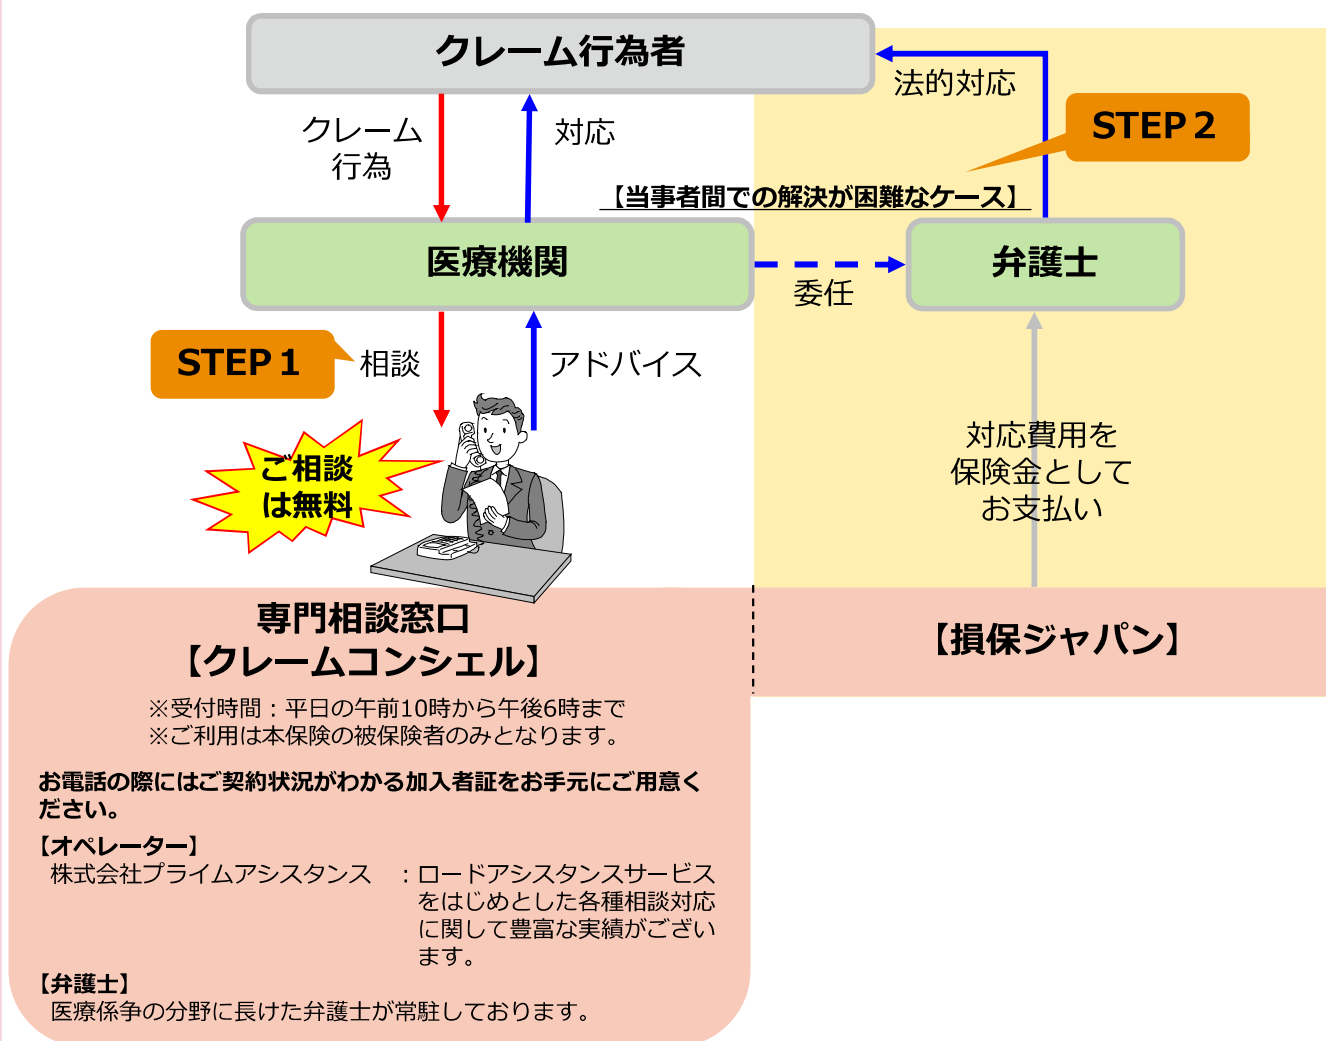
クレーム行為者

法的対応

STEP 2

クレーム行為

対応

【当事者間での解決が困難なケース】

医療機関

委任

弁護士

STEP 1

相談

アドバイス

ご相談は無料

対応費用を保険金としてお支払い

専門相談窓口
【クレームコンシェル】

※受付時間：平日の午前10時から午後6時まで
※ご利用は本保険の被保険者のみとなります。

お電話の際にはご契約状況がわかる加入者証をお手元にご用意ください。

【オペレーター】
株式会社プライムアシスタンス　：ロードアシスタンスサービスをはじめとした各種相談対応に関して豊富な実績がございます。

【弁護士】
医療係争の分野に長けた弁護士が常駐しております。

【損保ジャパン】